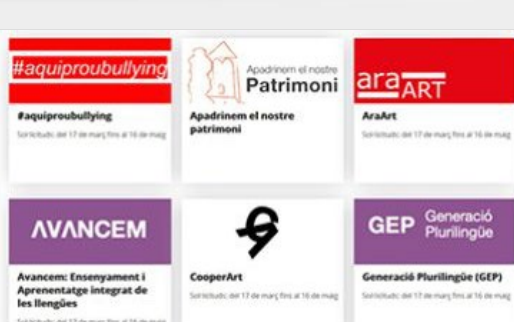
#aquiproubullying

#aquiproubullying

Sol·licituds: del 17 de març fins al 16 de maig

Apadrinem el nostre Patrimoni

Apadrinem el nostre patrimoni

ara ART

AraArt

Sol·licituds: del 17 de març fins al 16 de maig

AVANCEM

Avancem: Ensenyament i Aprenentatge integrat de les llengües

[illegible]

CooperArt

Sol·licituds: del 17 de març fins al 16 de maig

GEP Generació Plurilingüe

Generació Plurilingüe (GEP)

Sol·licituds: del 17 de març fins al 16 de maig